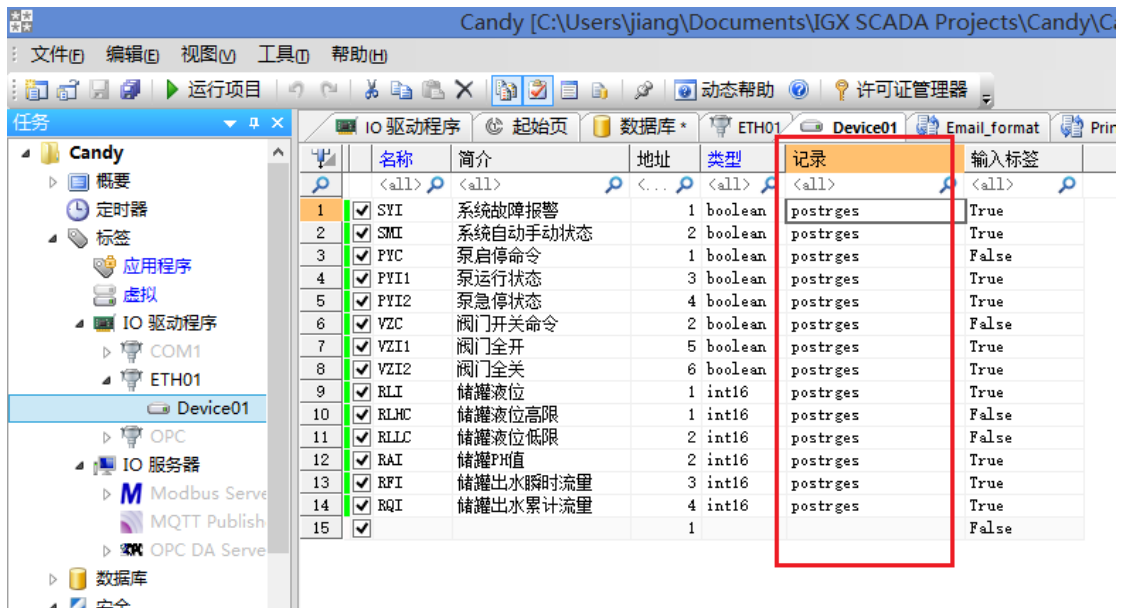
Candy [C:\Users\jiang\Documents\IGX SCADA Projects\Candy\C

文件(F) 编辑(E) 视图(V) 工具(T) 帮助(H)

运行项目 动态帮助 许可证管理器

任务

Candy
概要
定时器
标签
应用程序
虚拟
IO 驱动程序
COM1
ETH01
Device01
OPC
IO 服务器
Modbus Serve
MQTT Publish
OPC DA Serve
数据库
安全

IO 驱动程序 | 起始页 | 数据库 * | ETH01 | Device01 | Email_format | Prin

| | | 名称 | 简介 | 地址 | 类型 | 记录 | 输入标签 |
|---|---|---|---|---|---|---|---|
| | | <all> | <all> | <... | <all> | <all> | <all> |
| 1 | ✓ | SYI | 系统故障报警 | 1 | boolean | postrges | True |
| 2 | ✓ | SMI | 系统自动手动状态 | 2 | boolean | postrges | True |
| 3 | ✓ | PYC | 泵启停命令 | 1 | boolean | postrges | False |
| 4 | ✓ | PYI1 | 泵运行状态 | 3 | boolean | postrges | True |
| 5 | ✓ | PYI2 | 泵急停状态 | 4 | boolean | postrges | True |
| 6 | ✓ | VZC | 阀门开关命令 | 2 | boolean | postrges | False |
| 7 | ✓ | VZI1 | 阀门全开 | 5 | boolean | postrges | True |
| 8 | ✓ | VZI2 | 阀门全关 | 6 | boolean | postrges | True |
| 9 | ✓ | RLI | 储罐液位 | 1 | int16 | postrges | True |
| 10 | ✓ | RLHC | 储罐液位高限 | 1 | int16 | postrges | False |
| 11 | ✓ | RLLC | 储罐液位低限 | 2 | int16 | postrges | False |
| 12 | ✓ | RAI | 储罐PH值 | 2 | int16 | postrges | True |
| 13 | ✓ | RFI | 储罐出水瞬时流量 | 3 | int16 | postrges | True |
| 14 | ✓ | RQI | 储罐出水累计流量 | 4 | int16 | postrges | True |
| 15 | ✓ | | | 1 | | | False |